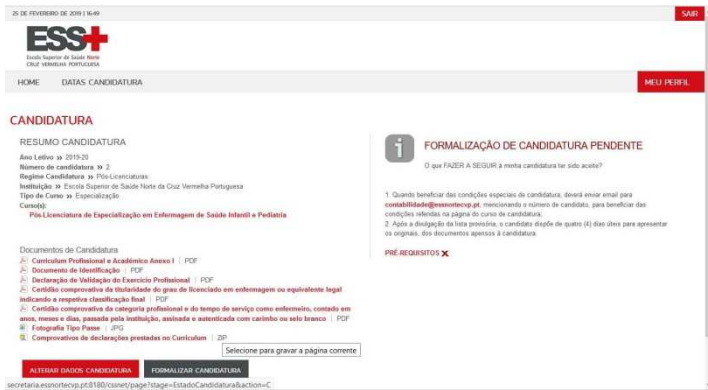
25 DE FEVEREIRO DE 2019 | 16:49

SAIR

ESS+
Escola Superior de Saúde Norte
CRUZ VERMELHA PORTUGUESA

HOME DATAS CANDIDATURA

MEU PERFIL

CANDIDATURA

RESUMO CANDIDATURA

Ano Letivo » 2019-20
Número de candidatura » 2
Regime Candidatura » Pós-Licenciaturas
Instituição » Escola Superior de Saúde Norte da Cruz Vermelha Portuguesa
Tipo de Curso » Especialização
Curso(s):
Pós-Licenciatura de Especialização em Enfermagem de Saúde Infantil e Pediatria

FORMALIZAÇÃO DE CANDIDATURA PENDENTE

O que FAZER A SEGUIR à minha candidatura ter sido aceite?

1. Quando beneficiar das condições especiais de candidatura, deverá emiar email para contabilidade@esnortecvp.pt, mencionando o número de candidato, para beneficiar das condições referidas na página do curso de candidatura;
2. Após a divulgação da lista provisória, o candidato dispõe de quatro (4) dias úteis para apresentar os originais, dos documentos apensos à candidatura.

PRÉ-REQUISITOS

Documentos de Candidatura
Curriculum Profissional e Académico Anexo I | PDF
Documento de Identificação | PDF
Declaração de Validação do Exercício Profissional | PDF
Certidão comprovativa da titularidade do grau de licenciado em enfermagem ou equivalente legal indicando a respetiva classificação final | PDF
Certidão comprovativa da categoria profissional e do tempo de serviço como enfermeiro, contado em anos, meses e dias, passada pela instituição, assinada e autenticada com carimbo ou selo branco | PDF
Fotografia Tipo Passe | JPG
Comprovativos de declarações prestadas no Curriculum | ZIP

Selecione para gravar a página corrente

ALTERAR DADOS CANDIDATURA
FORMALIZAR CANDIDATURA

secretaria.esnortecvp.pt:8180/csnet/page?stage=EstadoCandidatura&action=C